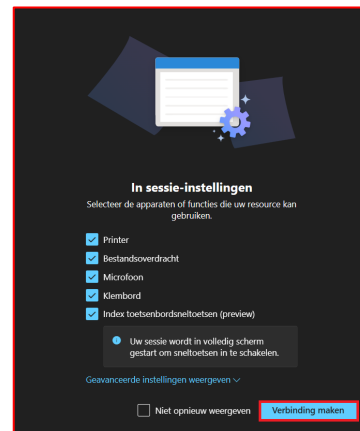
In sessie-instellingen

Selecteer de apparaten of functies die uw resource kan gebruiken.

Printer
Bestandsoverdracht
Microfoon
Klembord
Index toetsenbordsneltoetsen (preview)

Uw sessie wordt in volledig scherm gestart om sneltoetsen in te schakelen.

Geavanceerde instellingen weergeven

Niet opnieuw weergeven
Verbinding maken